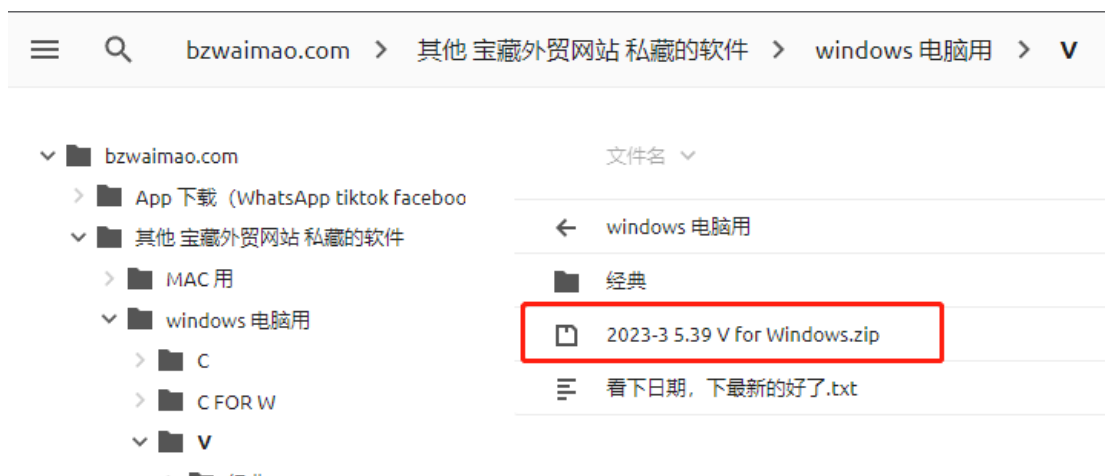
bzwaimao.com > 其他 宝藏外贸网站 私藏的软件 > windows 电脑用 > V

bzwaimao.com
App 下载（WhatsApp tiktok faceboo
其他 宝藏外贸网站 私藏的软件
MAC 用
windows 电脑用
C
C FOR W
V
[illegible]

文件名

windows 电脑用
经典
2023-3 5.39 V for Windows.zip
看下日期，下最新的好了.txt